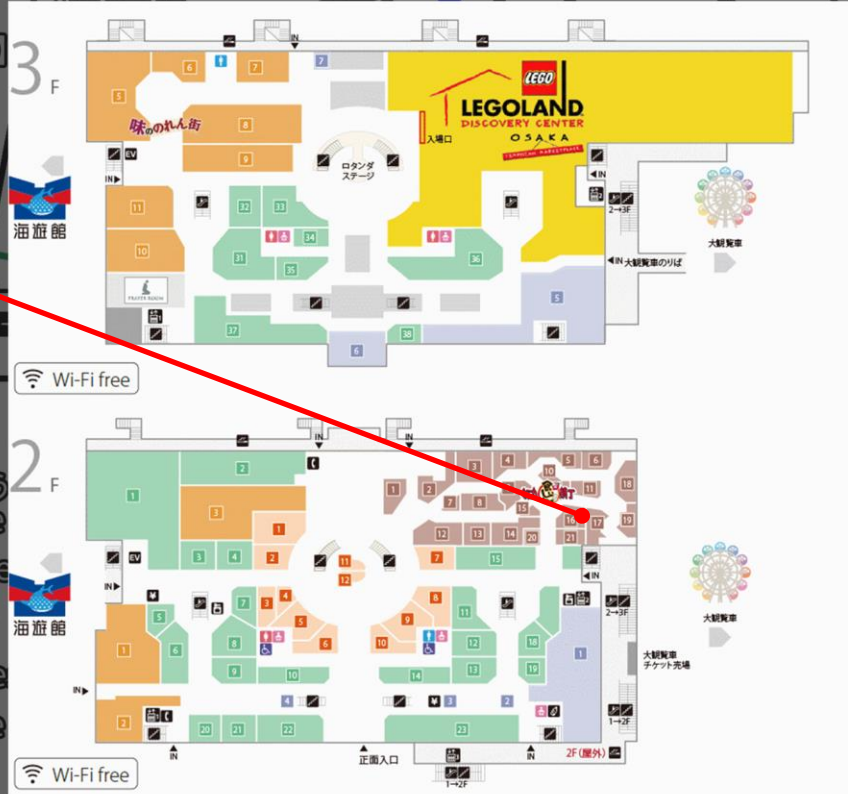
3F

IN

6 7 7

5

味のれん街

8

9

LEGO
LEGOLAND
DISCOVERY CENTER
OSAKA

入場口

ロタンダ
ステージ

EV

IN

2→3F

IN

海遊館

11

10

32 33

34

31 35

36

大観覧車

IN 大観覧車のりば

5

37

38

6

Wi-Fi free

2F

IN

2

1

3

1

3 4 2

EV

IN

11

12

7

5 6

1

13 13 14 20

15

16 17

18

19

21

IN

2→3F

大観覧車

海遊館

5

7

3 4

8

5

6

10

9

8

11

12

1 6

8

9

10

14

12

13

16

19

1

大観覧車
チケット売場

IN

4

2

2

20 21 22

23

1→2F

IN

IN

正面入口

1→2F

2F(屋外)

Wi-Fi free